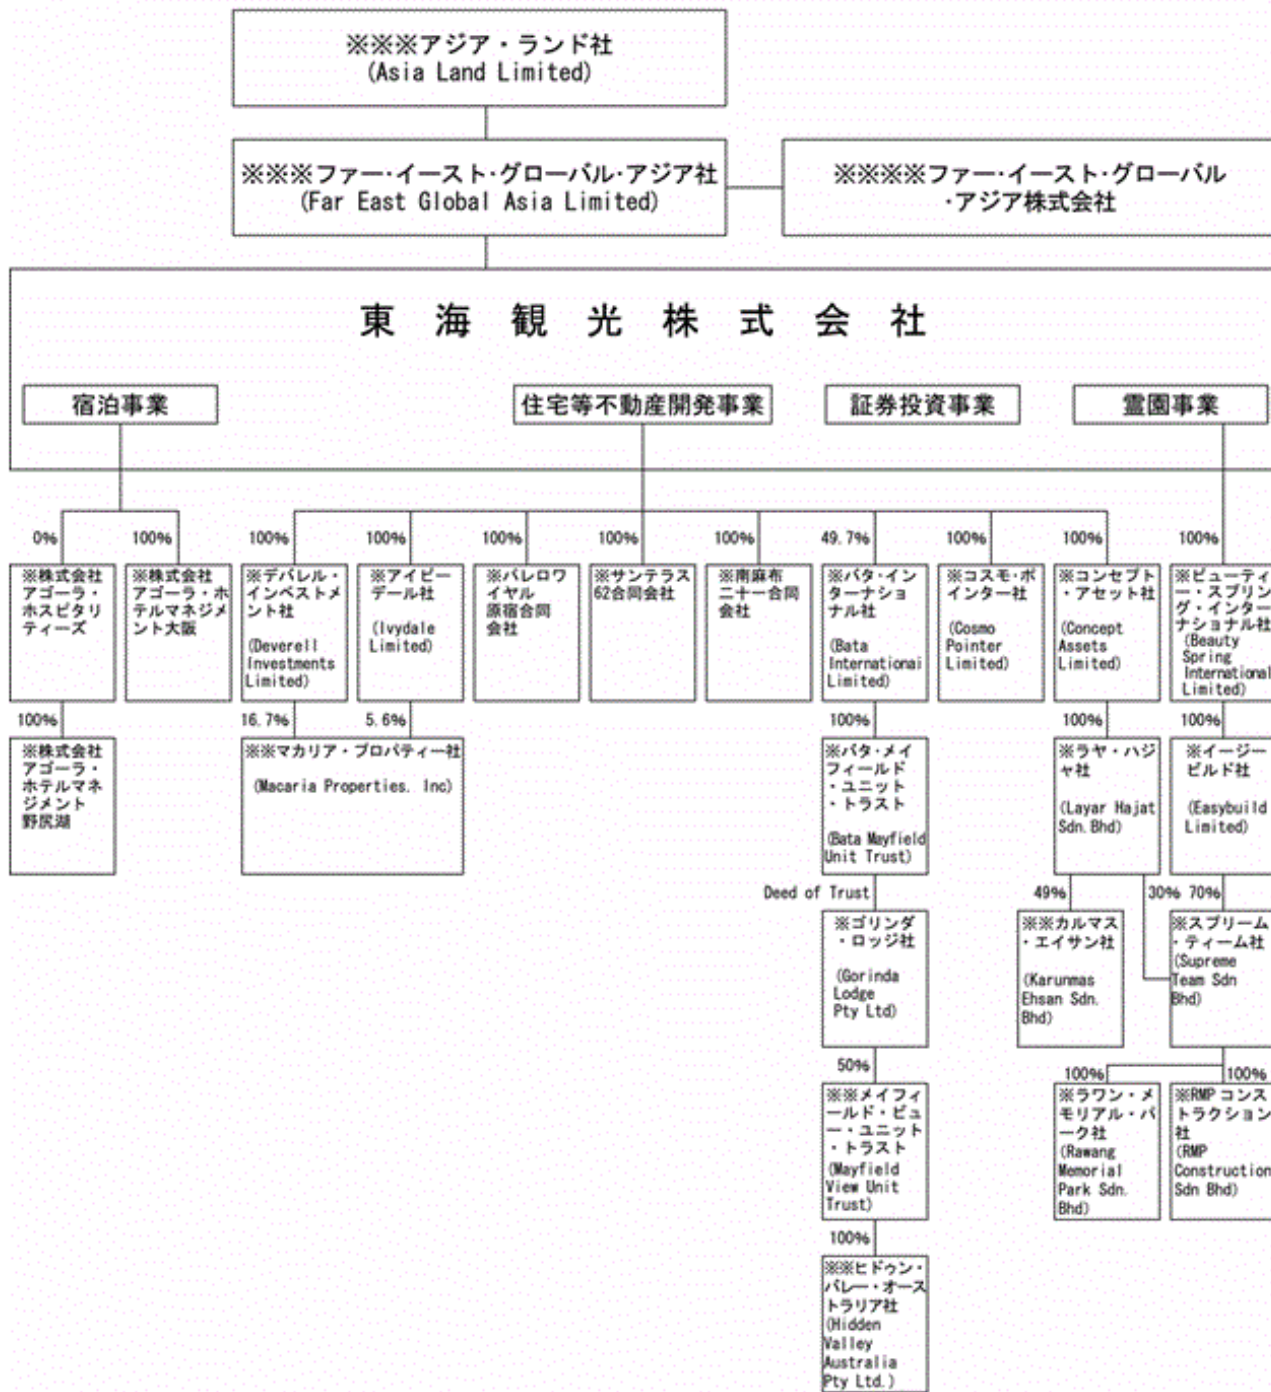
※※※アジア・ランド社
(Asia Land Limited)

※※※ファー・イースト・グローバル・アジア社
(Far East Global Asia Limited)

※※※※ファー・イースト・グローバル・アジア株式会社

東 海 観 光 株 式 会 社

宿泊事業

住宅等不動産開発事業

証券投資事業

霊園事業

0%
※株式会社アゴーラ・ホスピタリティーズ

100%
※株式会社アゴーラ・ホテルマネジメント大阪

100%
※株式会社アゴーラ・ホテルマネジメント野尻湖

100%
※デバレル・インベストメント社
(Deverell Investments Limited)

16.7%

100%
※アイビーデール社
(Ivydale Limited)

5.6%

※※マカリア・プロパティー社
(Macaria Properties, Inc)

100%
※パレロワイヤル原宿合同会社

100%
※サンテラス62合同会社

100%
※南麻布二十一合同会社

49.7%
※バタ・インターナショナル社
(Bata International Limited)

100%
※バタ・メイフィールド・ユニット・トラスト
(Bata Mayfield Unit Trust)

Deed of Trust
※ゴリンダ・ロッジ社
(Gorinda Lodge Pty Ltd)

50%
※※メイフィールド・ビュー・ユニット・トラスト
(Mayfield View Unit Trust)

100%
※※ヒドゥン・バレー・オーストラリア社
(Hidden Valley Australia Pty Ltd.)

100%
※コスモ・ポインター社
(Cosmo Pointer Limited)

100%
※コンセプト・アセット社
(Concept Assets Limited)

100%
※ラヤ・ハジャ社
(Layar Hajat Sdn.Bhd)

49%
※※カルマス・エイサン社
(Karunmas Ehsan Sdn. Bhd)

30% 70%
※スプリーム・ティーム社
(Supreme Team Sdn Bhd)

100%
※ラワン・メモリアル・パーク社
(Rawang Memorial Park Sdn. Bhd)

100%
※RMP コンストラクション社
(RMP Construction Sdn Bhd)

100%
※ビューティー・スプリング・インターナショナル社
(Beauty Spring International Limited)

100%
※イージービルド社
(Easybuild Limited)